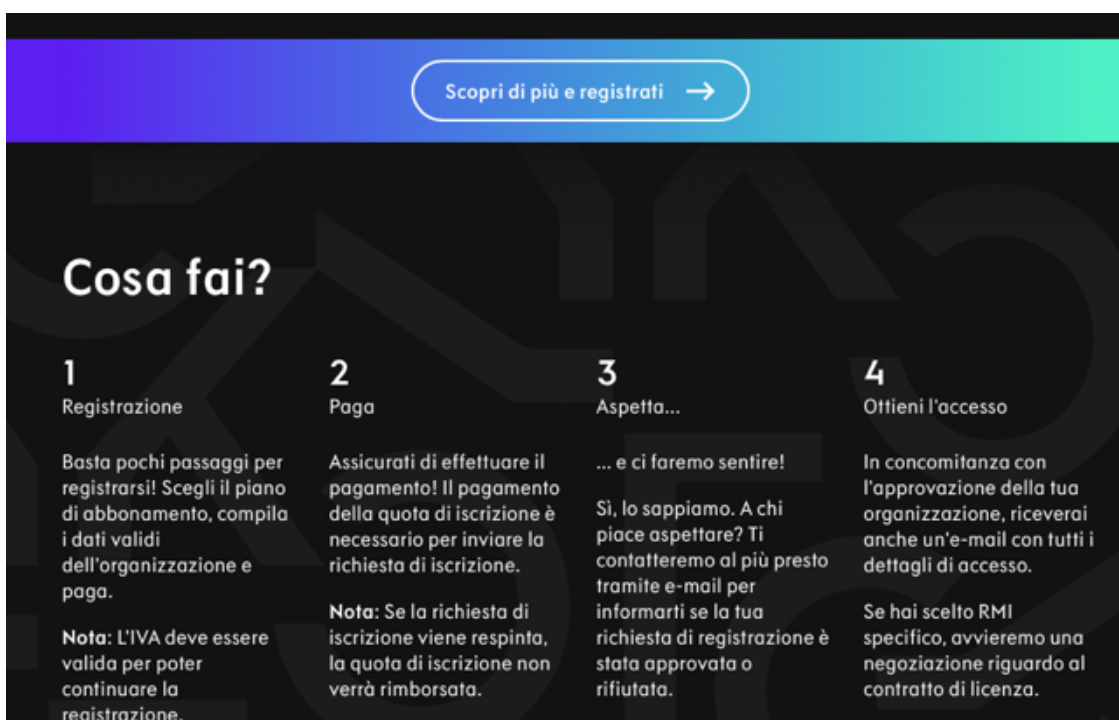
Scopri di più e registrati →

Cosa fai?

1
Registrazione

Basta pochi passaggi per registrarsi! Scegli il piano di abbonamento, compila i dati validi dell'organizzazione e paga.

Nota: L'IVA deve essere valida per poter continuare la registrazione.

2
Paga

Assicurati di effettuare il pagamento! Il pagamento della quota di iscrizione è necessario per inviare la richiesta di iscrizione.

Nota: Se la richiesta di iscrizione viene respinta, la quota di iscrizione non verrà rimborsata.

3
Aspetta...

... e ci faremo sentire!

Sì, lo sappiamo. A chi piace aspettare? Ti contatteremo al più presto tramite e-mail per informarti se la tua richiesta di registrazione è stata approvata o rifiutata.

4
Ottieni l'accesso

In concomitanza con l'approvazione della tua organizzazione, riceverai anche un'e-mail con tutti i dettagli di accesso.

Se hai scelto RMI specifico, avvieremo una negoziazione riguardo al contratto di licenza.